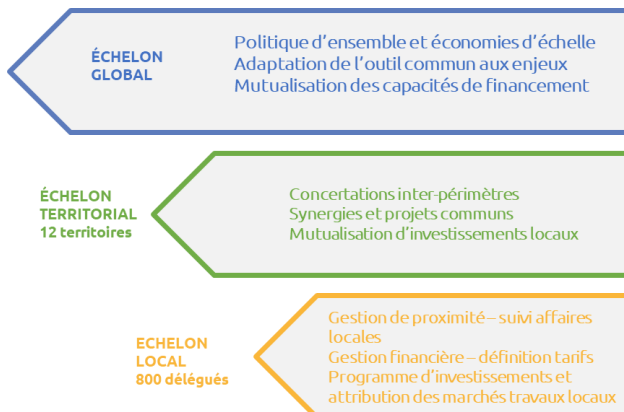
ÉCHELON GLOBAL

Politique d’ensemble et économies d’échelle
Adaptation de l’outil commun aux enjeux
Mutualisation des capacités de financement

ÉCHELON TERRITORIAL
12 territoires

Concertations inter-périmètres
Synergies et projets communs
Mutualisation d’investissements locaux

ECHELON LOCAL
800 délégués

Gestion de proximité – suivi affaires locales
Gestion financière – définition tarifs
Programme d’investissements et attribution des marchés travaux locaux